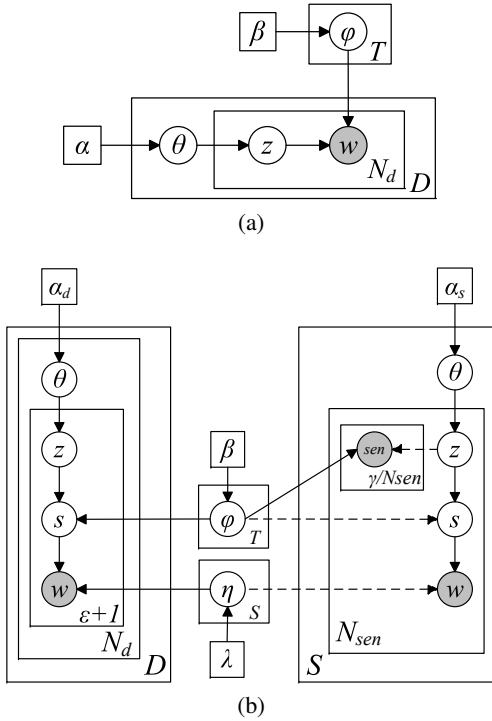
$\beta$
$\varphi$
$T$
$\alpha$
$\theta$
$z$
$w$
$N_d$
$D$
(a)

$\alpha_d$
$\theta$
$z$
$s$
$w$
$\varepsilon+1$
$N_d$
$D$
$\beta$
$\varphi$
$T$
$\eta$
$S$
$\lambda$
$\alpha_s$
$\theta$
sen
$\gamma/Nsen$
$z$
$s$
$w$
$N_{sen}$
$S$
(b)